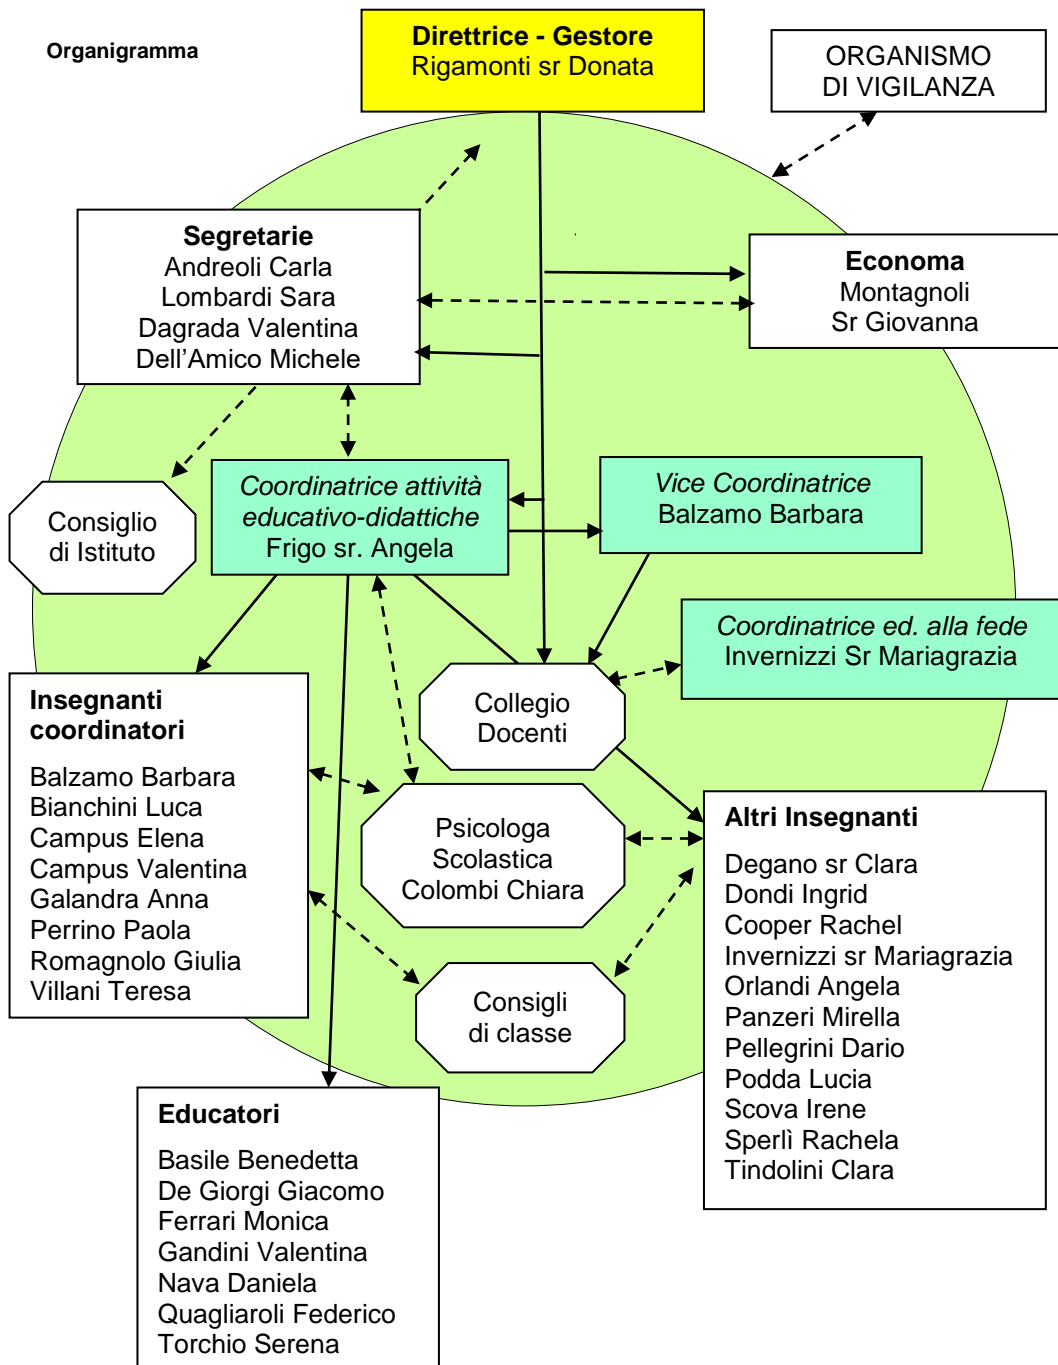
Organigramma

Direttrice - Gestore
Rigamonti sr Donata

ORGANISMO
DI VIGILANZA

Segretarie
Andreoli Carla
Lombardi Sara
Dagrada Valentina
Dell’Amico Michele

Economa
Montagnoli
Sr Giovanna

Consiglio
di Istituto

Coordinatrice attività
educativo-didattiche
Frigo sr. Angela

Vice Coordinatrice
Balzamo Barbara

Coordinatrice ed. alla fede
Invernizzi Sr Mariagrazia

Insegnanti
coordinatori

Balzamo Barbara
Bianchini Luca
Campus Elena
Campus Valentina
Galandra Anna
Perrino Paola
Romagnolo Giulia
Villani Teresa

Collegio
Docenti

Psicologa
Scolastica
Colombi Chiara

Altri Insegnanti

Degano sr Clara
Dondi Ingrid
Cooper Rachel
Invernizzi sr Mariagrazia
Orlandi Angela
Panzeri Mirella
Pellegrini Dario
Podda Lucia
Scova Irene
Sperlì Rachela
Tindolini Clara

Consigli
di classe

Educatori

Basile Benedetta
De Giorgi Giacomo
Ferrari Monica
Gandini Valentina
Nava Daniela
Quagliaroli Federico
Torchio Serena